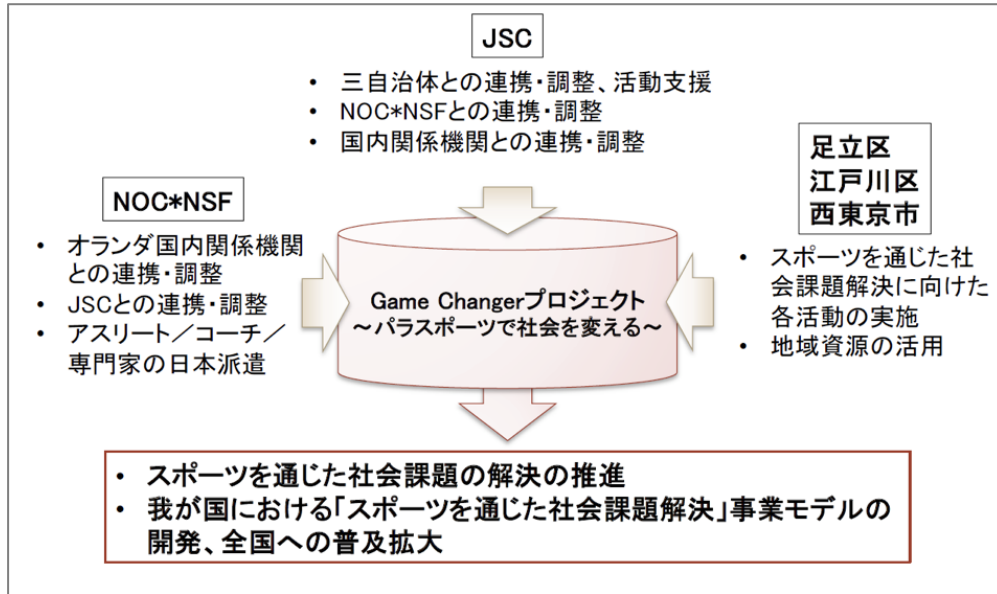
JSC

• 三自治体との連携・調整、活動支援
• NOC*NSFとの連携・調整
• 国内関係機関との連携・調整

NOC*NSF

• オランダ国内関係機関との連携・調整
• JSCとの連携・調整
• アスリート／コーチ／専門家の日本派遣

Game Changerプロジェクト
～パラスポーツで社会を変える～

足立区
江戸川区
西東京市

• スポーツを通じた社会課題解決に向けた各活動の実施
• 地域資源の活用

• スポーツを通じた社会課題の解決の推進
• 我が国における「スポーツを通じた社会課題解決」事業モデルの開発、全国への普及拡大